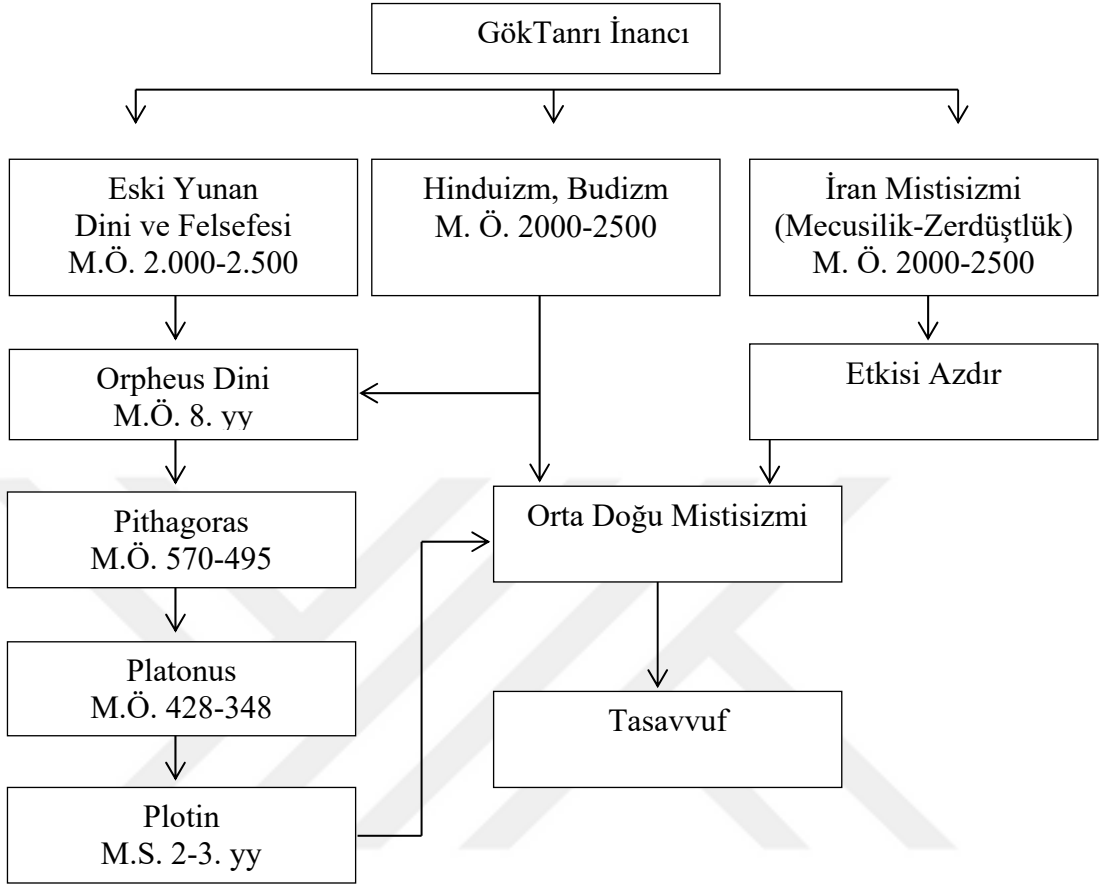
GökTanrı İnancı

Eski Yunan Dini ve Felsefesi M.Ö. 2.000-2.500

Hinduizm, Budizm M. Ö. 2000-2500

İran Mistisizmi (Mecusilik-Zerdüştlük) M. Ö. 2000-2500

Orpheus Dini M.Ö. 8. yy

Etkisi Azdır

Pithagoras M.Ö. 570-495

Orta Doğu Mistisizmi

Platonus M.Ö. 428-348

Tasavvuf

Plotin M.S. 2-3. yy